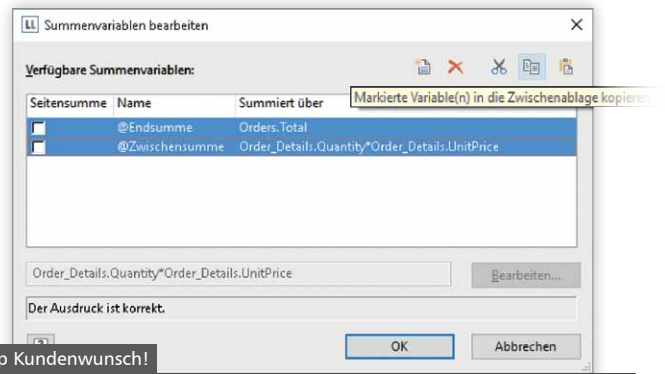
LL Summenvariablen bearbeiten

Verfügbare Summenvariablen:

Markierte Variable(n) in die Zwischenablage kopieren

| Seitensumme | Name | Summiert über |
|---|---|---|
| | @Endsumme | Orders.Total |
| | @Zwischensumme | Order_Details.Quantity*Order_Details.UnitPrice |

Order_Details.Quantity*Order_Details.UnitPrice

Bearbeiten...

Der Ausdruck ist korrekt.

OK

Abbrechen

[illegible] Kundenwunsch!